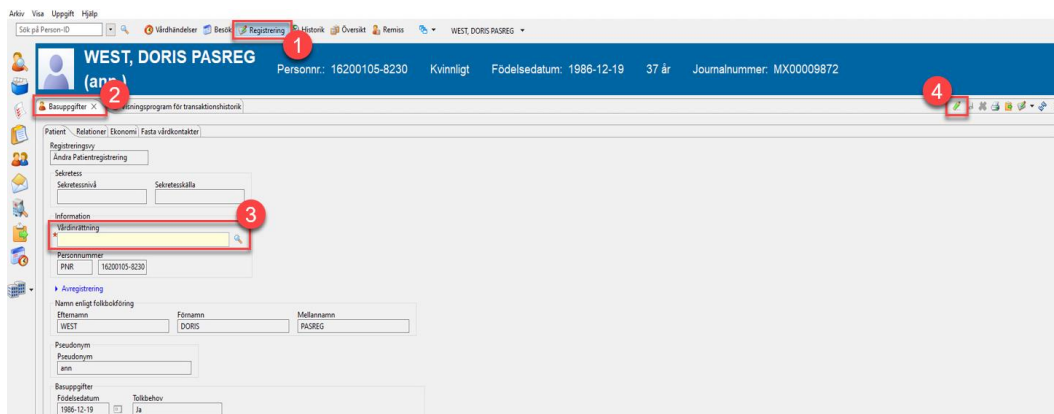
Arkiv Visa Uppgift Hjälp

Sök på Person-ID

Vårdhändelser Besök Registrering Historik Översikt Remiss

WEST, DORIS PASREG

1

WEST, DORIS PASREG

(ann)

Personnr.: 16200105-8230 Kvinnligt Födelsedatum: 1986-12-19 37 år Journalnummer: MX00009872

Basuppgifter

2

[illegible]isningsprogram för transaktionshistorik

4

Patient Relationer Ekonomi Fasta vårdkontakter

Registreringsvy

Ändra Patientregistrering

Sekretess

Sekretessnivå

Sekretesskälla

Information

3

Vårdinrättning

*

Personnummer

PNR 16200105-8230

Avregistrering

Namn enligt folkbokföring

Efternamn

WEST

Förnamn

DORIS

Mellannamn

PASREG

Pseudonym

Pseudonym

ann

Basuppgifter

Födelsedatum

1986-12-19

Tolkbehov

Ja